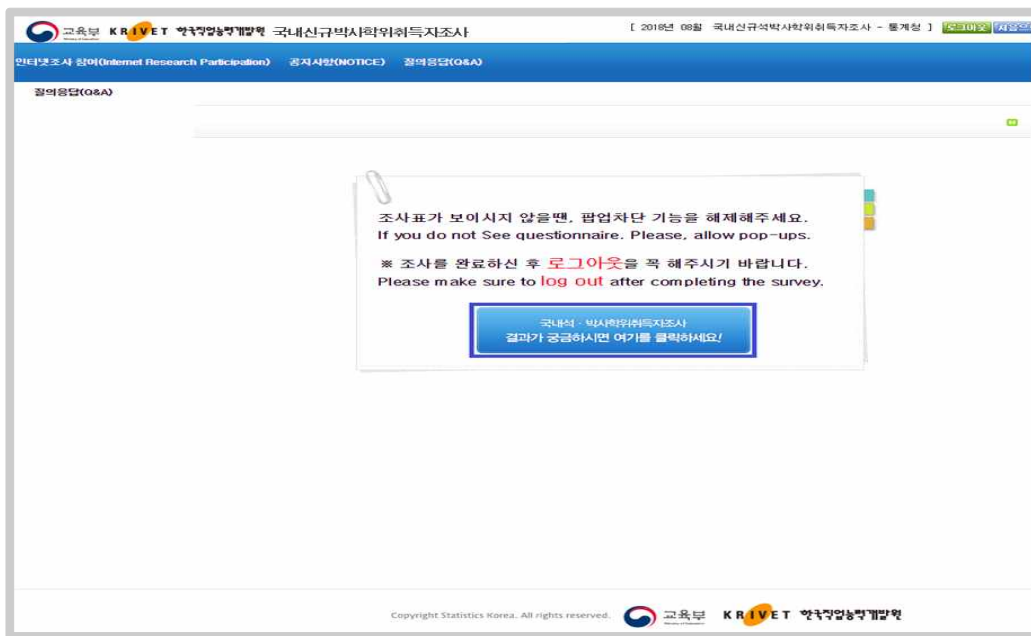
교육부 KRIVET 한국직업능력개발원 국내신규박사학위취득자조사

[ 2018년 08월 국내신규석박사학위취득자조사 - 통계청 ] 로그아웃 처음으

인터넷조사 참여(Internet Research Participation) 공지사항(NOTICE) 질의응답(Q&A)

질의응답(Q&A)

조사표가 보이시지 않을땐, 팝업차단 기능을 해제해주세요.
If you do not See questionnaire. Please, allow pop-ups.

※ 조사를 완료하신 후 로그아웃을 꼭 해주시기 바랍니다.
Please make sure to log out after completing the survey.

국내석 · 박사학위취득자조사
결과가 궁금하시면 여기를 클릭하세요!

Copyright Statistics Korea. All rights reserved. 교육부 KRIVET 한국직업능력개발원